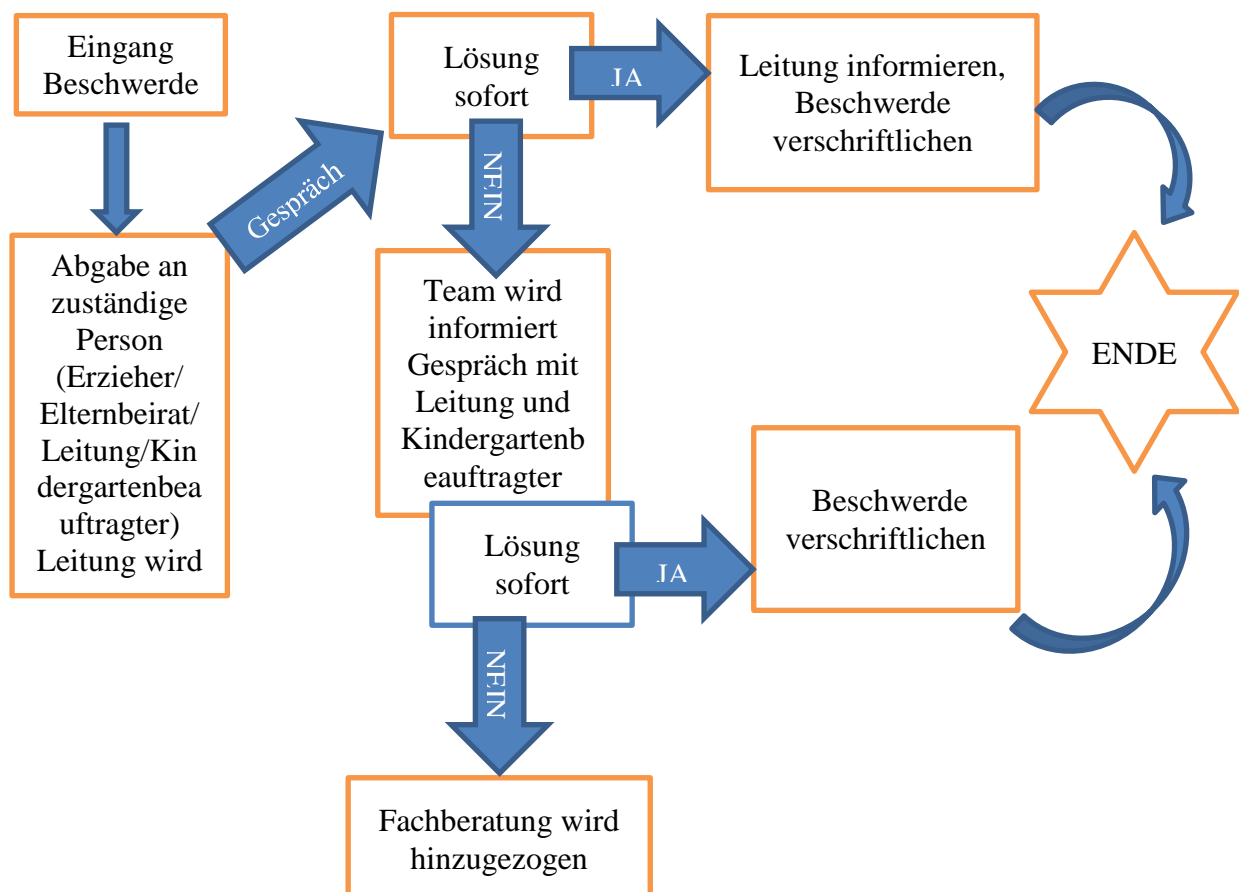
Eingang Beschwerde

Abgabe an zuständige Person (Erzieher/ Elternbeirat/ Leitung/Kindergartenbeauftragter) Leitung wird

Gespräch

Lösung sofort

JA

Leitung informieren, Beschwerde verschriftlichen

NEIN

Team wird informiert Gespräch mit Leitung und Kindergartenbeauftragter

ENDE

Lösung sofort

JA

Beschwerde verschriftlichen

NEIN

Fachberatung wird hinzugezogen